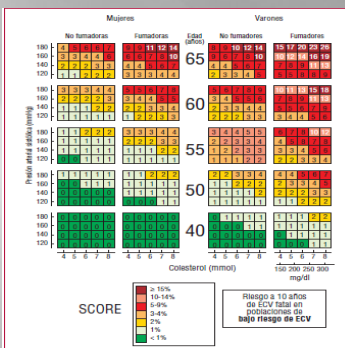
Mujeres

Varones

No fumadoras

Fumadoras

Edad (años)

No fumadores

Fumadores

Presión arterial sistólica (mmHg)

| | | | | | |
|---|---|---|---|---|---|
| 180 | 4 | 5 | 6 | 6 | 7 |
| 160 | 3 | 3 | 4 | 4 | 5 |
| 140 | 2 | 2 | 2 | 3 | 3 |
| 120 | 1 | 1 | 1 | 2 | 2 |

| | | | | |
|---|---|---|---|---|
| 9 | 9 | 11 | 12 | 14 |
| 6 | 7 | 8 | 8 | 10 |
| 4 | 5 | 5 | 6 | 7 |
| 3 | 3 | 4 | 4 | 5 |

65

| | | | | |
|---|---|---|---|---|
| 8 | 9 | 10 | 12 | 14 |
| 5 | 6 | 7 | 8 | 10 |
| 4 | 4 | 5 | 6 | 7 |
| 3 | 3 | 3 | 4 | 5 |

| | | | | |
|---|---|---|---|---|
| 15 | 17 | 20 | 23 | 26 |
| 10 | 12 | 14 | 16 | 19 |
| 7 | 8 | 9 | 11 | 13 |
| 5 | 5 | 6 | 7 | 9 |

| | | | | | |
|---|---|---|---|---|---|
| 180 | 3 | 3 | 3 | 4 | 4 |
| 160 | 2 | 2 | 2 | 2 | 3 |
| 140 | 1 | 1 | 1 | 2 | 2 |
| 120 | 1 | 1 | 1 | 1 | 1 |

| | | | | |
|---|---|---|---|---|
| 5 | 5 | 6 | 7 | 8 |
| 3 | 4 | 4 | 5 | 5 |
| 2 | 2 | 3 | 3 | 4 |
| 1 | 2 | 2 | 2 | 3 |

60

| | | | | |
|---|---|---|---|---|
| 5 | 6 | 7 | 8 | 9 |
| 3 | 4 | 5 | 5 | 6 |
| 2 | 3 | 3 | 4 | 4 |
| 2 | 2 | 2 | 3 | 3 |

| | | | | |
|---|---|---|---|---|
| 10 | 11 | 13 | 15 | 18 |
| 7 | 8 | 9 | 11 | 13 |
| 5 | 5 | 6 | 7 | 9 |
| 3 | 4 | 4 | 5 | 6 |

| | | | | | |
|---|---|---|---|---|---|
| 180 | 1 | 1 | 2 | 2 | 2 |
| 160 | 1 | 1 | 1 | 1 | 1 |
| 140 | 1 | 1 | 1 | 1 | 1 |
| 120 | 0 | 1 | 1 | 1 | 1 |

| | | | | |
|---|---|---|---|---|
| 3 | 3 | 3 | 4 | 4 |
| 2 | 2 | 2 | 2 | 3 |
| 1 | 1 | 1 | 2 | 2 |
| 1 | 1 | 1 | 1 | 1 |

55

| | | | | |
|---|---|---|---|---|
| 3 | 4 | 4 | 5 | 6 |
| 2 | 2 | 3 | 3 | 4 |
| 1 | 2 | 2 | 2 | 3 |
| 1 | 1 | 1 | 2 | 2 |

| | | | | |
|---|---|---|---|---|
| 6 | 7 | 8 | 10 | 12 |
| 4 | 5 | 6 | 7 | 8 |
| 3 | 3 | 4 | 5 | 6 |
| 2 | 2 | 3 | 3 | 4 |

| | | | | | |
|---|---|---|---|---|---|
| 180 | 1 | 1 | 1 | 1 | 1 |
| 160 | 0 | 0 | 1 | 1 | 1 |
| 140 | 0 | 0 | 0 | 0 | 0 |
| 120 | 0 | 0 | 0 | 0 | 0 |

| | | | | |
|---|---|---|---|---|
| 1 | 1 | 2 | 2 | 2 |
| 1 | 1 | 1 | 1 | 1 |
| 1 | 1 | 1 | 1 | 1 |
| 0 | 0 | 1 | 1 | 1 |

50

| | | | | |
|---|---|---|---|---|
| 2 | 2 | 3 | 3 | 4 |
| 1 | 1 | 2 | 2 | 2 |
| 1 | 1 | 1 | 1 | 2 |
| 1 | 1 | 1 | 1 | 1 |

| | | | | |
|---|---|---|---|---|
| 4 | 4 | 5 | 6 | 7 |
| 2 | 3 | 3 | 4 | 5 |
| 2 | 2 | 2 | 3 | 3 |
| 1 | 1 | 2 | 2 | 2 |

| | | | | | |
|---|---|---|---|---|---|
| 180 | 0 | 0 | 0 | 0 | 0 |
| 160 | 0 | 0 | 0 | 0 | 0 |
| 140 | 0 | 0 | 0 | 0 | 0 |
| 120 | 0 | 0 | 0 | 0 | 0 |

| | | | | |
|---|---|---|---|---|
| 0 | 0 | 0 | 0 | 0 |
| 0 | 0 | 0 | 0 | 0 |
| 0 | 0 | 0 | 0 | 0 |
| 0 | 0 | 0 | 0 | 0 |

40

| | | | | |
|---|---|---|---|---|
| 0 | 1 | 1 | 1 | 1 |
| 0 | 0 | 1 | 1 | 1 |
| 0 | 0 | 0 | 0 | 0 |
| 0 | 0 | 0 | 0 | 0 |

| | | | | |
|---|---|---|---|---|
| 1 | 1 | 1 | 2 | 2 |
| 1 | 1 | 1 | 1 | 1 |
| 0 | 1 | 1 | 1 | 1 |
| 0 | 0 | 0 | 1 | 1 |

4 5 6 7 8 &nbsp; 4 5 6 7 8 &nbsp; 4 5 6 7 8 &nbsp; 4 5 6 7 8

Colesterol (mmol)

150 200 250 300
mg/dl

SCORE

≥ 15%
10-14%
5-9%
3-4%
2%
1%
< 1%

Riesgo a 10 años de ECV fatal en poblaciones de bajo riesgo de ECV